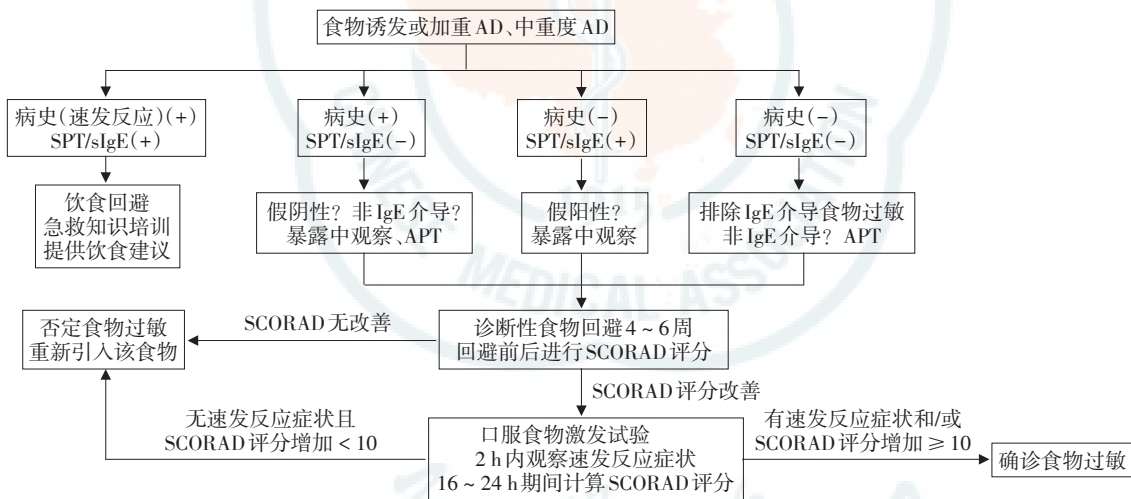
食物诱发或加重AD、中重度AD

病史(速发反应)(+)
SPT/sIgE(+)

饮食回避
急救知识培训
提供饮食建议

病史(+)
SPT/sIgE(−)

假阴性？非IgE介导？
暴露中观察、APT

病史(−)
SPT/sIgE(+)

假阳性？
暴露中观察

病史(−)
SPT/sIgE(−)

排除IgE介导食物过敏
非IgE介导？APT

SCORAD无改善

否定食物过敏
重新引入该食物

诊断性食物回避4 ~ 6周
回避前后进行SCORAD评分

SCORAD评分改善

无速发反应症状且
SCORAD评分增加 < 10

口服食物激发试验
2 h内观察速发反应症状
16 ~ 24 h期间计算SCORAD评分

有速发反应症状和/或
SCORAD评分增加 ⩾ 10

确诊食物过敏